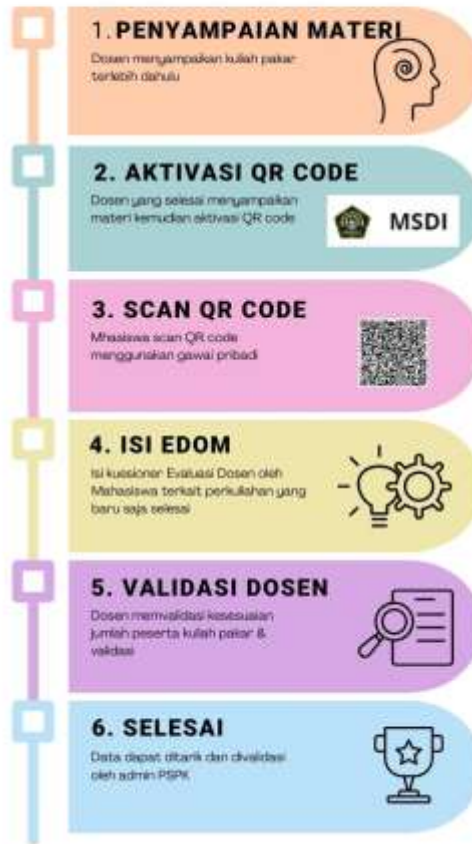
1. PENYAMPAIAN MATERI
Dosen menyampaikan kuliah pakar terlebih dahulu

2. AKTIVASI QR CODE
Dosen yang selesai menyampaikan materi kemudian aktivasi QR code

MSDI

3. SCAN QR CODE
Mahasiswa scan QR code menggunakan gawai pribadi

4. ISI EDOM
Isi kuesioner Evaluasi Dosen oleh Mahasiswa terkait perkuliahan yang baru saja selesai

5. VALIDASI DOSEN
Dosen memvalidasi kesesuaian jumlah peserta kuliah pakar & validasi

6. SELESAI
Data dapat ditarik dan divalidasi oleh admin PSPK